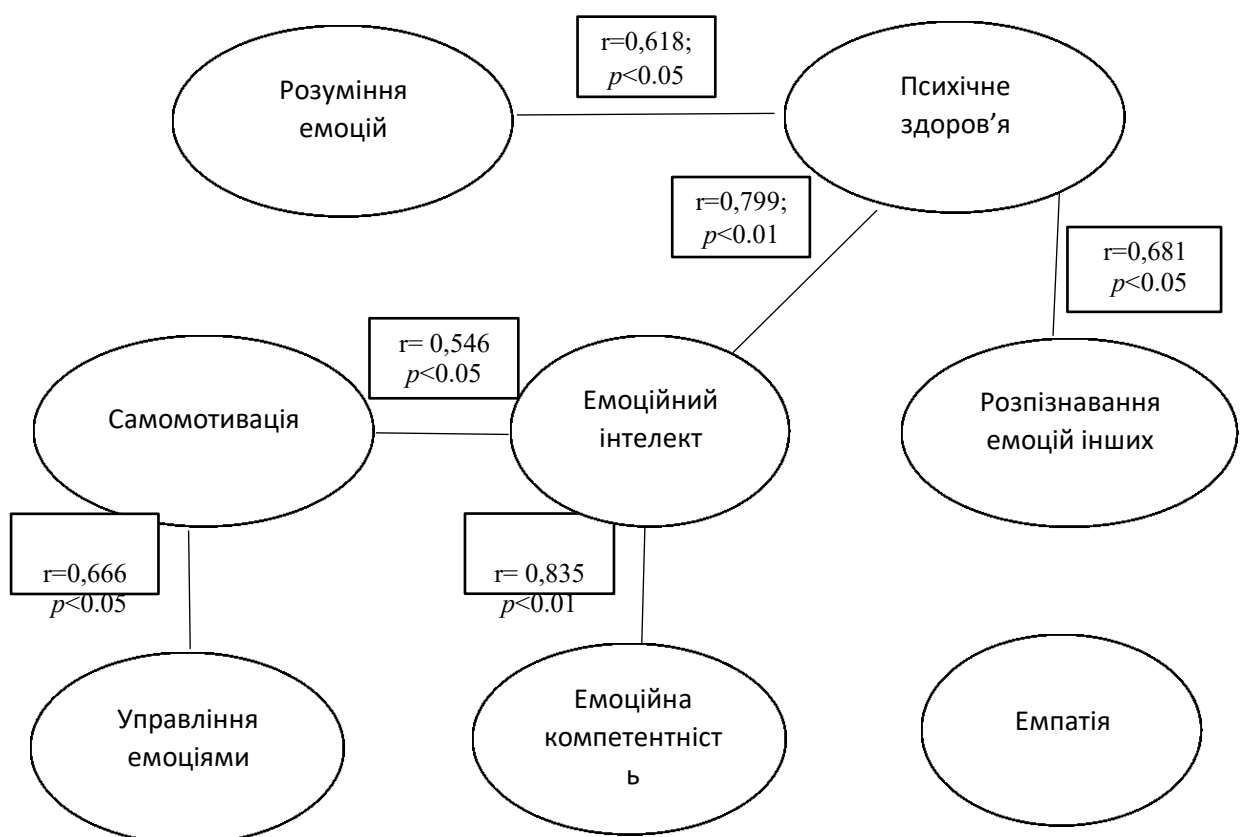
r=0,618;
$p$<0.05

Розуміння емоцій

Психічне здоров’я

r=0,799;
$p$<0.01

r=0,681
$p$<0.05

r= 0,546
$p$<0.05

Самомотивація

Емоційний інтелект

Розпізнавання емоцій інших

r=0,666
$p$<0.05

r= 0,835
$p$<0.01

Управління емоціями

Емоційна компетентніст
ь

Емпатія